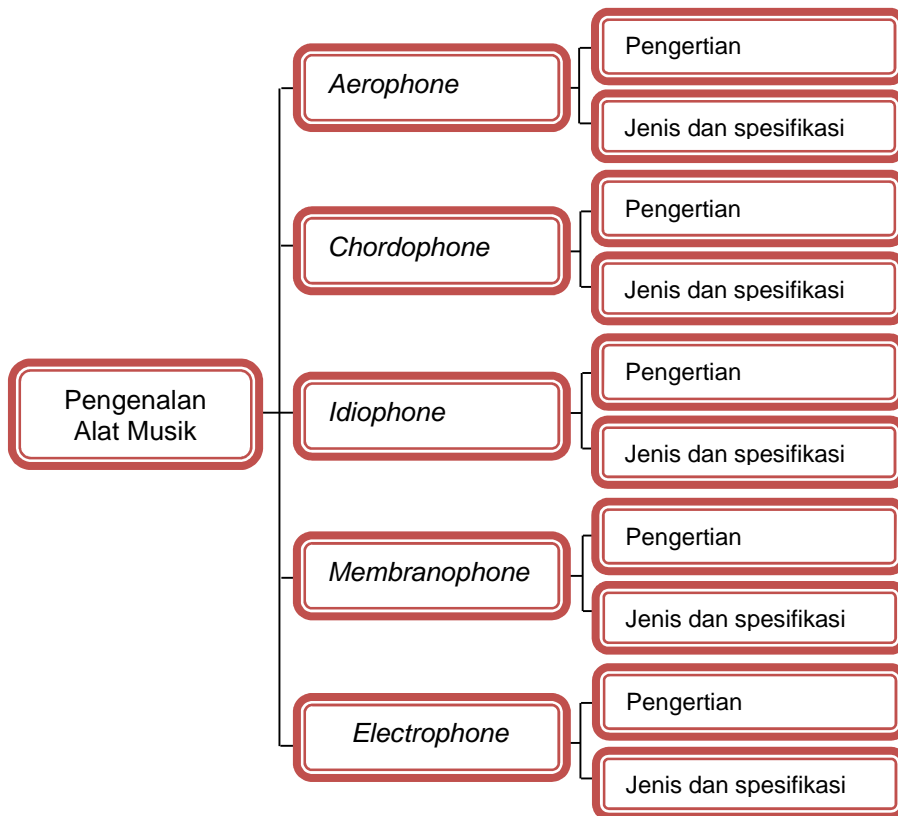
Pengenalan Alat Musik

*Aerophone*

Pengertian

Jenis dan spesifikasi

*Chordophone*

Pengertian

Jenis dan spesifikasi

*Idiophone*

Pengertian

Jenis dan spesifikasi

*Membranophone*

Pengertian

Jenis dan spesifikasi

*Electrophone*

Pengertian

Jenis dan spesifikasi